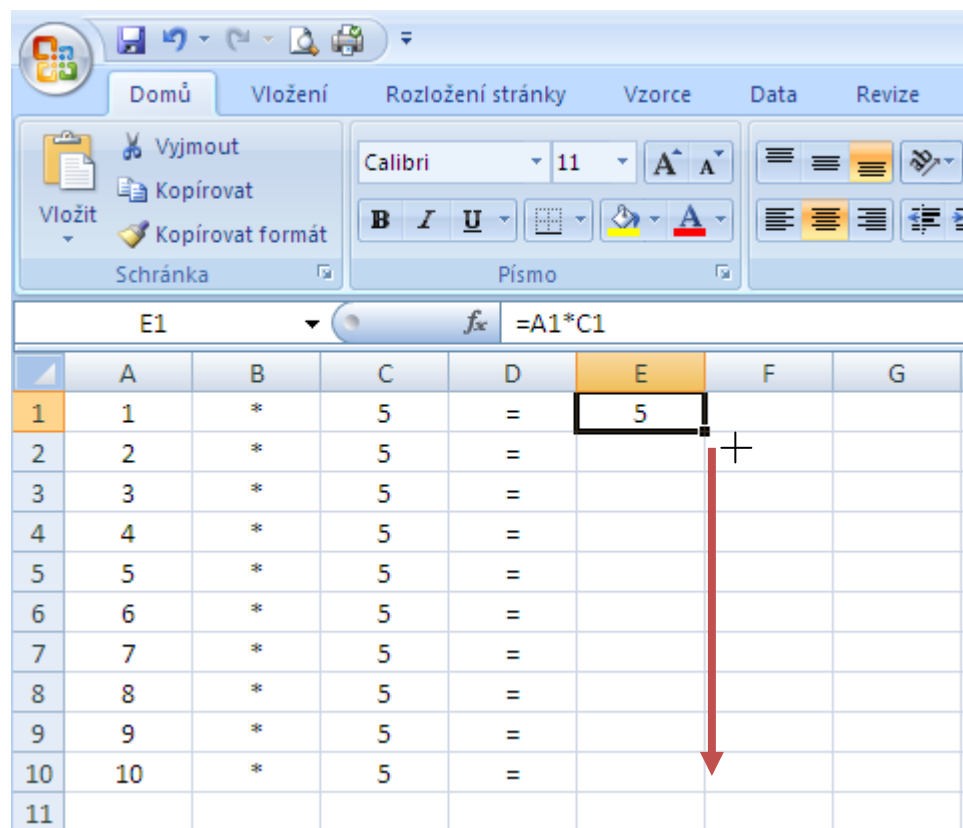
Domů | Vložení | Rozložení stránky | Vzorce | Data | Revize

Vyjmout
Kopírovat
Vložit
Kopírovat formát
Schránka

Calibri | 11
B I U
Písmo

E1 | $f_x$ | =A1*C1

|  | A | B | C | D | E | F | G |
|---|---|---|---|---|---|---|---|
| 1 | 1 | * | 5 | = | 5 |  |  |
| 2 | 2 | * | 5 | = |  |  |  |
| 3 | 3 | * | 5 | = |  |  |  |
| 4 | 4 | * | 5 | = |  |  |  |
| 5 | 5 | * | 5 | = |  |  |  |
| 6 | 6 | * | 5 | = |  |  |  |
| 7 | 7 | * | 5 | = |  |  |  |
| 8 | 8 | * | 5 | = |  |  |  |
| 9 | 9 | * | 5 | = |  |  |  |
| 10 | 10 | * | 5 | = |  |  |  |
| 11 |  |  |  |  |  |  |  |